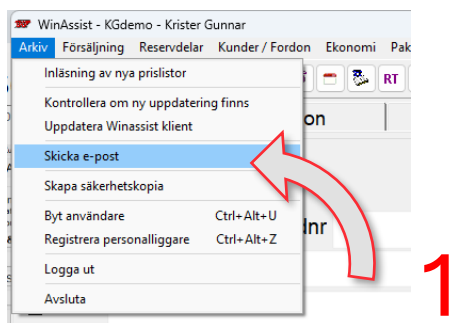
WinAssist - KGdemo - Krister Gunnar

Arkiv Försäljning Reservdelar Kunder / Fordon Ekonomi Pak

RT

on

Inläsning av nya prislistor

Kontrollera om ny uppdatering finns

Uppdatera Winassist klient

Skicka e-post

Skapa säkerhetskopia

Byt användare Ctrl+Alt+U

Registrera personalliggare Ctrl+Alt+Z

dnr

Logga ut

Avsluta

1